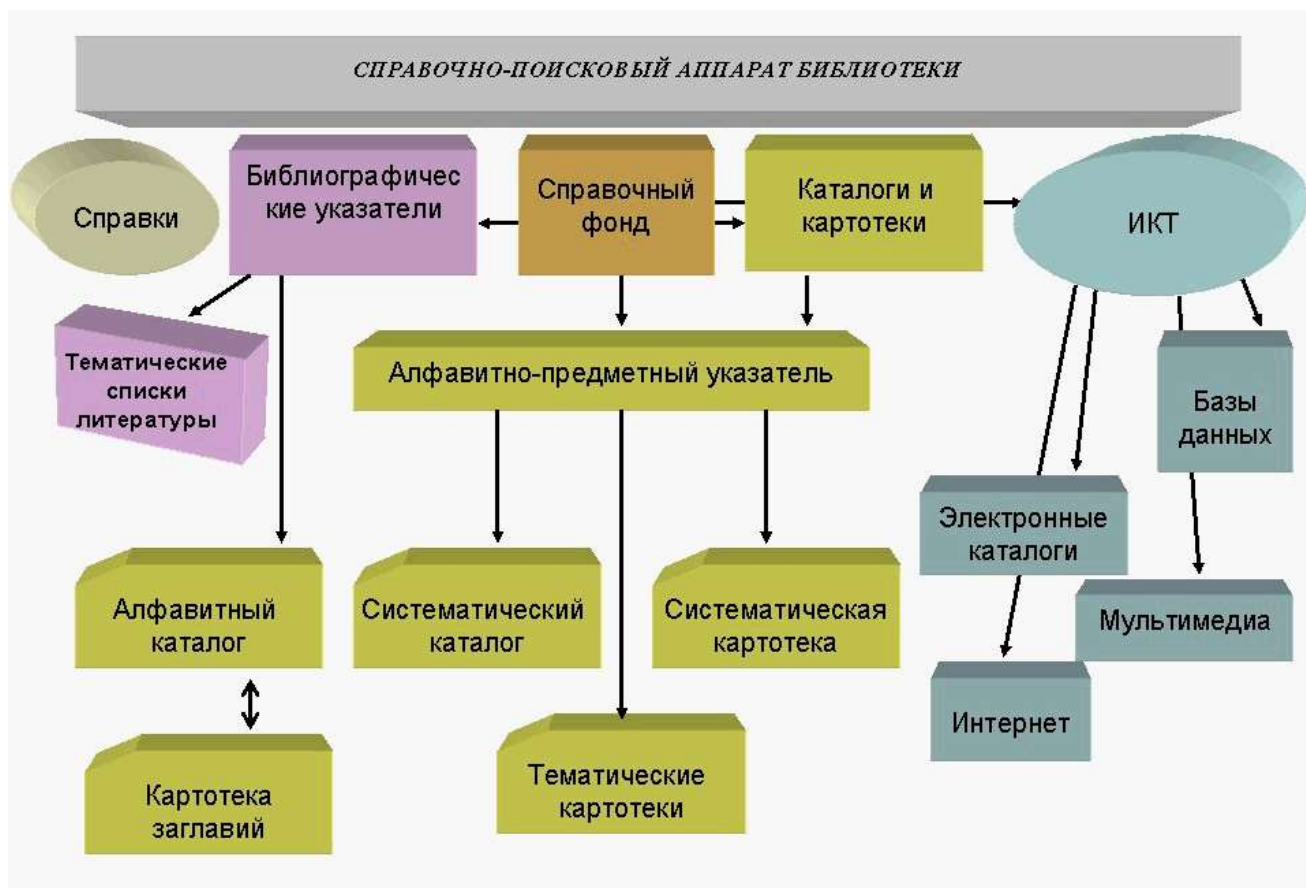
СПРАВОЧНО-ПОИСКОВЫЙ АППАРАТ БИБЛИОТЕКИ

Справки

Библиографичес кие указатели

Справочный фонд

Каталоги и картотеки

ИКТ

Тематические списки литературы

Алфавитно-предметный указатель

Базы данных

Электронные каталоги

Алфавитный каталог

Систематический каталог

Систематическая картотека

Мультимедиа

Интернет

Картотека заглавий

Тематические картотеки